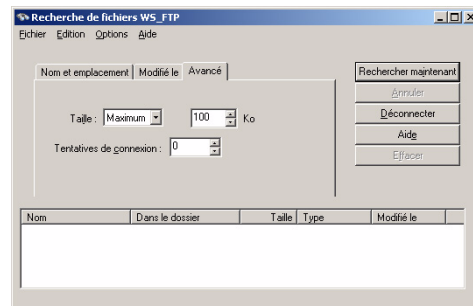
Recherche de fichiers WS_FTP

Fichier Edition Options Aide

Nom et emplacement | Modifié le | Avancé

Taille : Maximum 100 Ko

Tentatives de connexion : 0

Rechercher maintenant
Annuler
Déconnecter
Aide
Effacer

| Nom | Dans le dossier | Taille | Type | Modifié le |
|---|---|---|---|---|